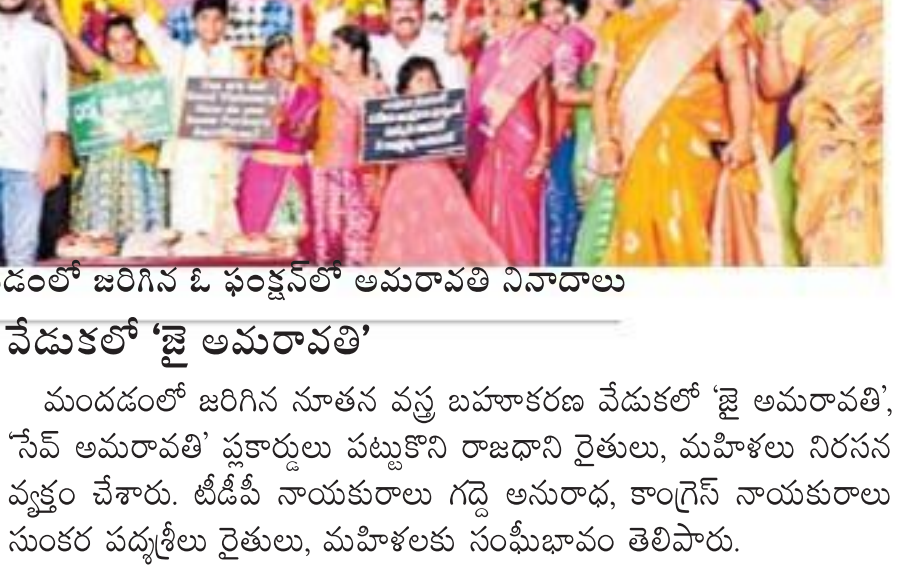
డంలో జరిగిన ఓ ఫంక్షన్‌లో అమరావతి నినాదాలు

వేడుకలో 'జై అమరావతి'

మందడంలో జరిగిన నూతన వస్త్ర బహూకరణ వేడుకలో 'జై అమరావతి', 'సేవ్ అమరావతి' ప్లకార్డులు పట్టుకొని రాజధాని రైతులు, మహిళలు నిరసన వ్యక్తం చేశారు. టీడీపీ నాయకురాలు గద్దె అనురాధ, కాంగ్రెస్ నాయకురాలు సుంకర పద్మశ్రీలు రైతులు, మహిళలకు సంఘీభావం తెలిపారు.